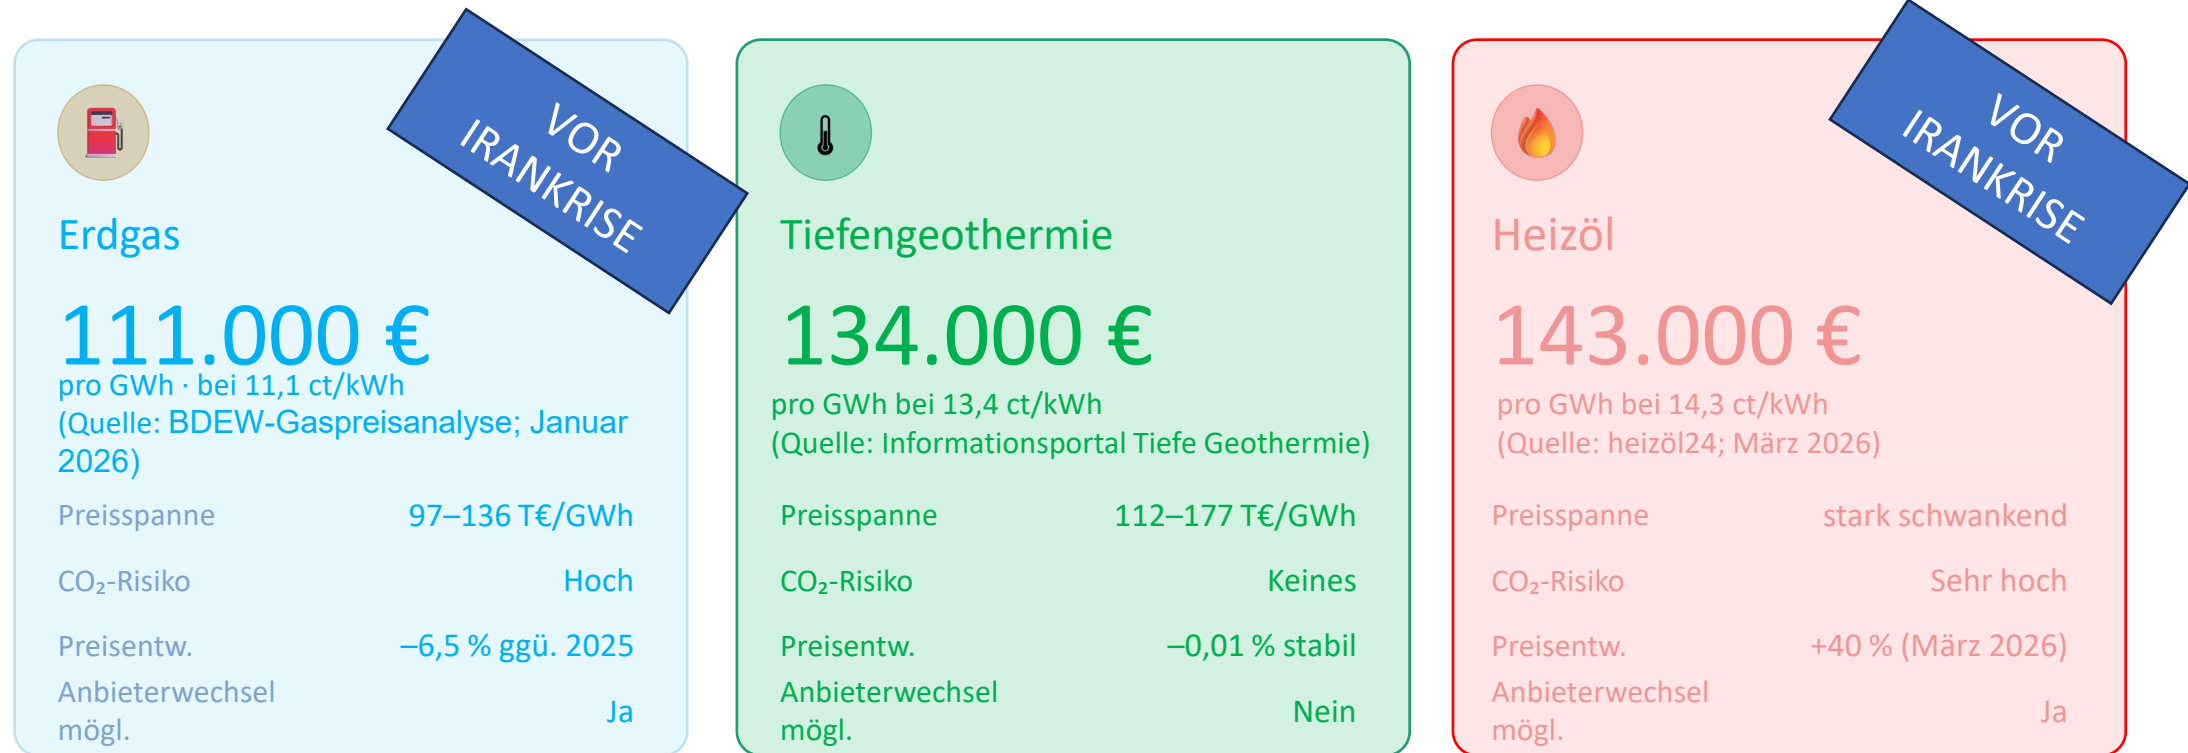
VOR IRANKRISE

Erdgas

111.000 €

pro GWh · bei 11,1 ct/kWh
(Quelle: BDEW-Gaspreisanalyse; Januar 2026)

| | |
|---|---|
| Preisspanne | 97–136 T€/GWh |
| $CO_2$-Risiko | Hoch |
| Preisentw. | –6,5 % ggü. 2025 |
| Anbieterwechsel mögl. | Ja |

Tiefengeothermie

134.000 €

pro GWh bei 13,4 ct/kWh
(Quelle: Informationsportal Tiefe Geothermie)

| | |
|---|---|
| Preisspanne | 112–177 T€/GWh |
| $CO_2$-Risiko | Keines |
| Preisentw. | –0,01 % stabil |
| Anbieterwechsel mögl. | Nein |

VOR IRANKRISE

Heizöl

143.000 €

pro GWh bei 14,3 ct/kWh
(Quelle: heizöl24; März 2026)

| | |
|---|---|
| Preisspanne | stark schwankend |
| $CO_2$-Risiko | Sehr hoch |
| Preisentw. | +40 % (März 2026) |
| Anbieterwechsel mögl. | Ja |